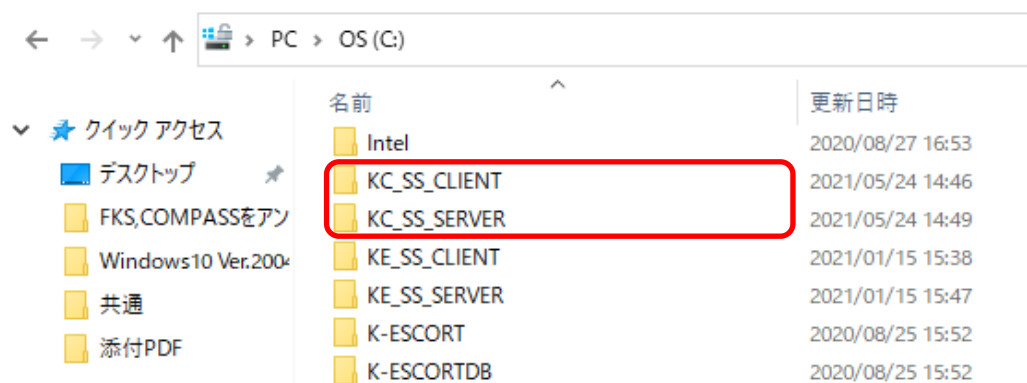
PC > OS (C:)

クイック アクセス
デスクトップ
FKS,COMPASSをアン
Windows10 Ver.2004
共通
添付PDF

| 名前 | 更新日時 |
|---|---|
| Intel | 2020/08/27 16:53 |
| KC_SS_CLIENT | 2021/05/24 14:46 |
| KC_SS_SERVER | 2021/05/24 14:49 |
| KE_SS_CLIENT | 2021/01/15 15:38 |
| KE_SS_SERVER | 2021/01/15 15:47 |
| K-ESCORT | 2020/08/25 15:52 |
| K-ESCORTDB | 2020/08/25 15:52 |